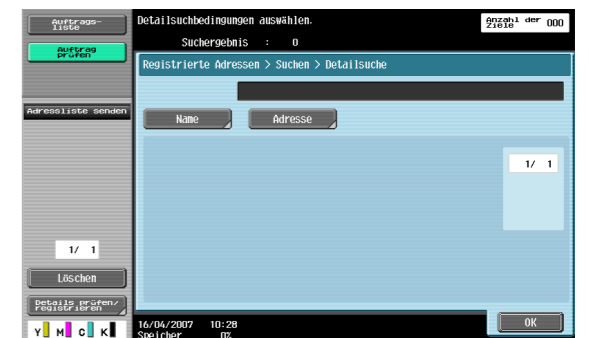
Auftrags-liste

Auftrag prüfen

Adressliste senden

1/ 1

Löschen

Details prüfen/ registrieren

Y M C K

Detailsuchbedingungen auswählen.

Suchergebnis : 0

Anzahl der Ziele 000

Registrierte Adressen > Suchen > Detailsuche

Name

Adresse

1/ 1

16/04/2007 10:28
Speicher 0%

OK